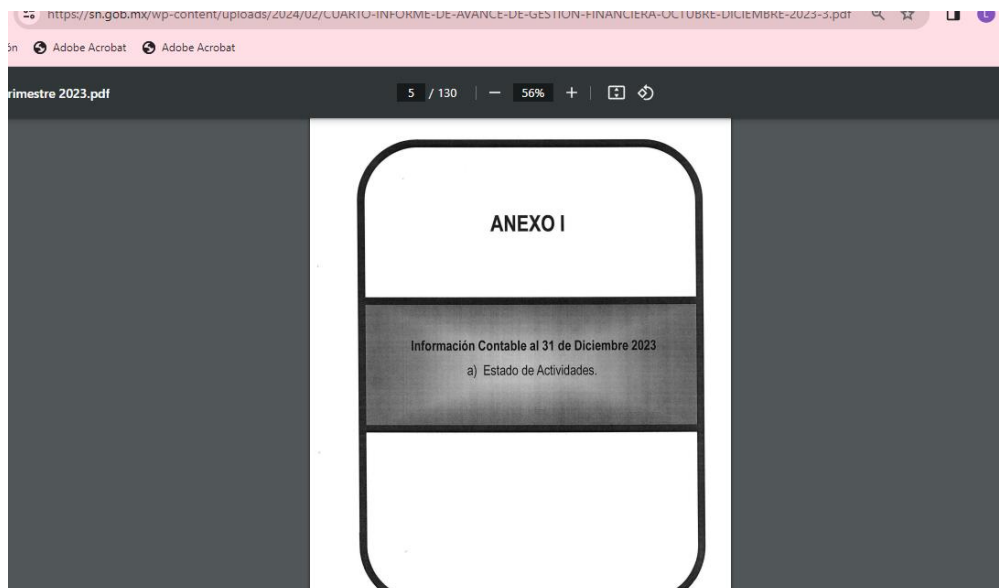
https://sn.gob.mx/wp-content/uploads/2024/02/CUARTO-INFORME-DE-AVANCE-DE-GESTION-FINANCIERA-OCTUBRE-DICIEMBRE-2023-3.pdf

ón Adobe Acrobat Adobe Acrobat

rimestre 2023.pdf

5 / 130 — 56% +

ANEXO I

Información Contable al 31 de Diciembre 2023

a) Estado de Actividades.